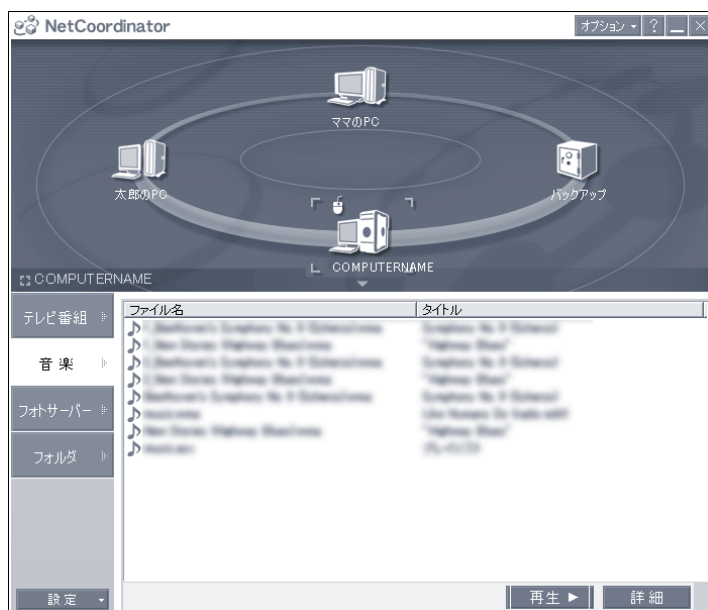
NetCoordinator

オプション ? _ ×

ママのPC

太郎のPC

バックアップ

COMPUTERNAME

COMPUTERNAME

テレビ番組

音楽

フォトサーバー

フォルダ

設定

| ファイル名 | タイトル |
|---|---|
| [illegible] | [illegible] |
| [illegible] | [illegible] |
| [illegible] | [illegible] |
| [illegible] | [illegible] |
| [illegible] | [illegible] |
| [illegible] | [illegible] |
| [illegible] | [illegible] |
| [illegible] | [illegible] |

再生 ►

詳細